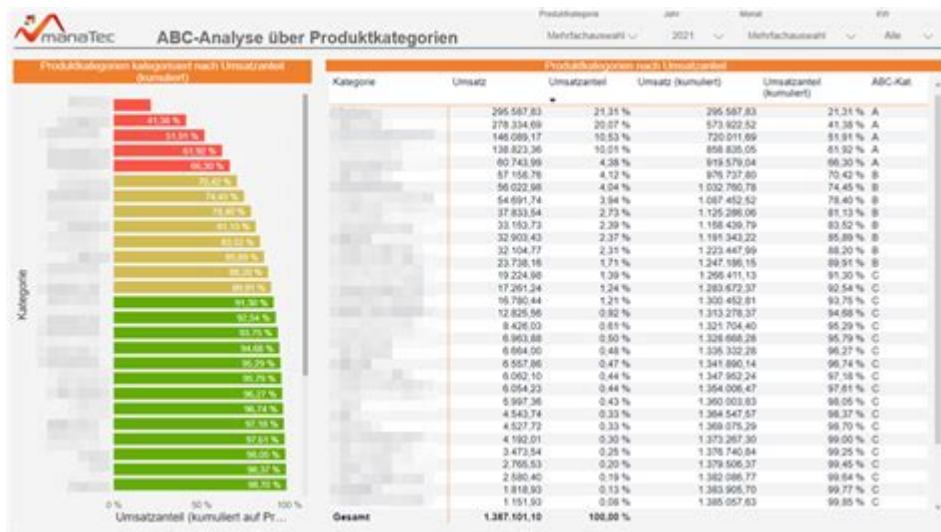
manaTec ABC-Analyse über Produktkategorien

Produktkategorie: Mehrfachauswahl | Jahr: 2021 | Monat: Mehrfachauswahl | KW: Alle

Produktkategorien kategorisiert nach Umsatzanteil (kumuliert)

41,38 %
51,91 %
61,92 %
66,30 %
70,42 %
74,45 %
78,40 %
81,13 %
83,52 %
85,89 %
88,20 %
89,91 %
91,30 %
92,54 %
93,75 %
94,68 %
95,29 %
95,79 %
96,27 %
96,74 %
97,18 %
97,61 %
98,05 %
98,37 %
98,70 %

Kategorie

0 % 50 % 100 %
Umsatzanteil (kumuliert auf Pr...

Produktkategorien nach Umsatzanteil

| Kategorie | Umsatz | Umsatzanteil | Umsatz (kumuliert) | Umsatzanteil (kumuliert) | ABC-Kat. |
|---|---|---|---|---|---|
| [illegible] | 295.587,83 | 21,31 % | 295.587,83 | 21,31 % | A |
| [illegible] | 278.334,69 | 20,07 % | 573.922,52 | 41,38 % | A |
| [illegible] | 146.089,17 | 10,53 % | 720.011,69 | 51,91 % | A |
| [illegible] | 138.823,36 | 10,01 % | 858.835,05 | 61,92 % | A |
| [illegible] | 60.743,99 | 4,38 % | 919.579,04 | 66,30 % | A |
| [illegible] | 57.158,76 | 4,12 % | 976.737,80 | 70,42 % | B |
| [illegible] | 56.022,98 | 4,04 % | 1.032.760,78 | 74,45 % | B |
| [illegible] | 54.691,74 | 3,94 % | 1.087.452,52 | 78,40 % | B |
| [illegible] | 37.833,54 | 2,73 % | 1.125.286,06 | 81,13 % | B |
| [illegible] | 33.153,73 | 2,39 % | 1.158.439,79 | 83,52 % | B |
| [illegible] | 32.903,43 | 2,37 % | 1.191.343,22 | 85,89 % | B |
| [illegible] | 32.104,77 | 2,31 % | 1.223.447,99 | 88,20 % | B |
| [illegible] | 23.738,16 | 1,71 % | 1.247.186,15 | 89,91 % | B |
| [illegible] | 19.224,98 | 1,39 % | 1.266.411,13 | 91,30 % | C |
| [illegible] | 17.261,24 | 1,24 % | 1.283.672,37 | 92,54 % | C |
| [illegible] | 16.780,44 | 1,21 % | 1.300.452,81 | 93,75 % | C |
| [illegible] | 12.825,56 | 0,92 % | 1.313.278,37 | 94,68 % | C |
| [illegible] | 8.426,03 | 0,61 % | 1.321.704,40 | 95,29 % | C |
| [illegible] | 6.963,88 | 0,50 % | 1.328.668,28 | 95,79 % | C |
| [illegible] | 6.664,00 | 0,48 % | 1.335.332,28 | 96,27 % | C |
| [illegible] | 6.557,86 | 0,47 % | 1.341.890,14 | 96,74 % | C |
| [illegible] | 6.062,10 | 0,44 % | 1.347.952,24 | 97,18 % | C |
| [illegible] | 6.054,23 | 0,44 % | 1.354.006,47 | 97,61 % | C |
| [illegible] | 5.997,36 | 0,43 % | 1.360.003,83 | 98,05 % | C |
| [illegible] | 4.543,74 | 0,33 % | 1.364.547,57 | 98,37 % | C |
| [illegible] | 4.527,72 | 0,33 % | 1.369.075,29 | 98,70 % | C |
| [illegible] | 4.192,01 | 0,30 % | 1.373.267,30 | 99,00 % | C |
| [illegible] | 3.473,54 | 0,25 % | 1.376.740,84 | 99,25 % | C |
| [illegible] | 2.765,53 | 0,20 % | 1.379.506,37 | 99,45 % | C |
| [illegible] | 2.580,40 | 0,19 % | 1.382.086,77 | 99,64 % | C |
| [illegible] | 1.818,93 | 0,13 % | 1.383.905,70 | 99,77 % | C |
| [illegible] | 1.151,93 | 0,08 % | 1.385.057,63 | 99,85 % | C |
| Gesamt | 1.387.101,10 | 100,00 % | | | |